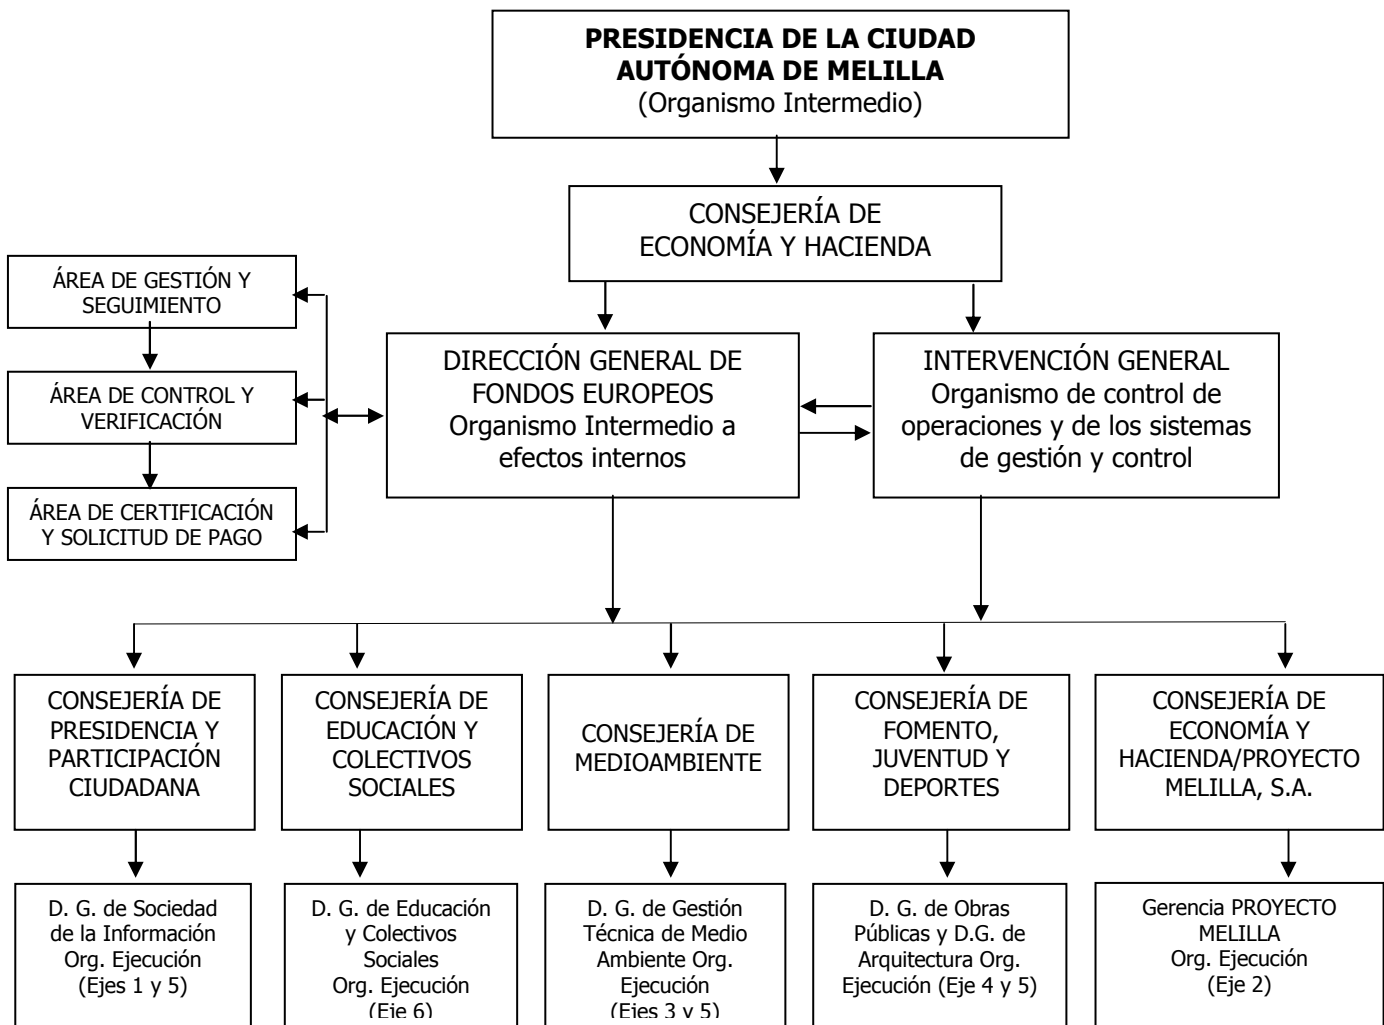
**PRESIDENCIA DE LA CIUDAD AUTÓNOMA DE MELILLA**
(Organismo Intermedio)

CONSEJERÍA DE ECONOMÍA Y HACIENDA

ÁREA DE GESTIÓN Y SEGUIMIENTO

ÁREA DE CONTROL Y VERIFICACIÓN

ÁREA DE CERTIFICACIÓN Y SOLICITUD DE PAGO

DIRECCIÓN GENERAL DE FONDOS EUROPEOS
Organismo Intermedio a efectos internos

INTERVENCIÓN GENERAL
Organismo de control de operaciones y de los sistemas de gestión y control

CONSEJERÍA DE PRESIDENCIA Y PARTICIPACIÓN CIUDADANA

CONSEJERÍA DE EDUCACIÓN Y COLECTIVOS SOCIALES

CONSEJERÍA DE MEDIOAMBIENTE

CONSEJERÍA DE FOMENTO, JUVENTUD Y DEPORTES

CONSEJERÍA DE ECONOMÍA Y HACIENDA/PROYECTO MELILLA, S.A.

D. G. de Sociedad de la Información
Org. Ejecución
(Ejes 1 y 5)

D. G. de Educación y Colectivos Sociales
Org. Ejecución
(Eje 6)

D. G. de Gestión Técnica de Medio Ambiente Org. Ejecución
(Ejes 3 y 5)

D. G. de Obras Públicas y D.G. de Arquitectura Org. Ejecución (Eje 4 y 5)

Gerencia PROYECTO MELILLA
Org. Ejecución
(Eje 2)